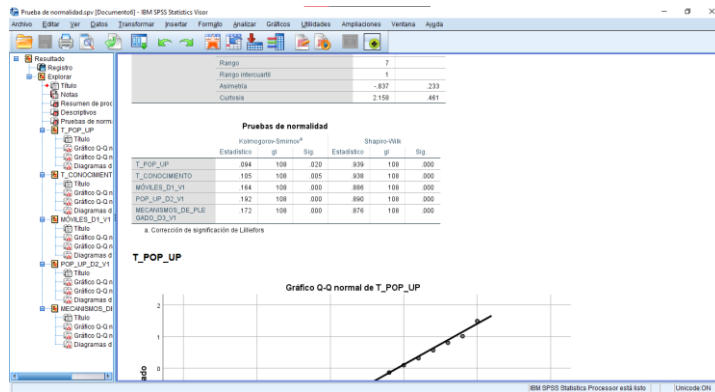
Prueba de normalidad.spv [Documento6] - IBM SPSS Statistics Visor

Archivo Editar Ver Datos Transformar Insertar Formato Analizar Gráficos Utilidades Ampliaciones Ventana Ayuda

Resultado
Registro
Explorar
Título
Notas
Resumen de proc
Descriptivos
Pruebas de norm
T_POP_UP
Título
Gráfico Q-Q n
Gráfico Q-Q n
Diagramas d
T_CONOCIMIENT
Título
Gráfico Q-Q n
Gráfico Q-Q n
Diagramas d
MÓVILES_D1_V1
Título
Gráfico Q-Q n
Gráfico Q-Q n
Diagramas d
POP_UP_D2_V1
Título
Gráfico Q-Q n
Gráfico Q-Q n
Diagramas d
MECANISMOS_DI
Título
Gráfico Q-Q n
Gráfico Q-Q n
Diagramas d

| | | |
|---|---|---|
| Rango | 7 | |
| Rango intercuartil | 1 | |
| Asimetría | -.837 | .233 |
| Curtosis | 2.158 | .461 |

Pruebas de normalidad

| | Kolmogorov-Smirnov$^a$ | | | Shapiro-Wilk | | |
|---|---|---|---|---|---|---|
| | Estadístico | gl | Sig. | Estadístico | gl | Sig. |
| T_POP_UP | .094 | 108 | .020 | .939 | 108 | .000 |
| T_CONOCIMIENTO | .105 | 108 | .005 | .938 | 108 | .000 |
| MÓVILES_D1_V1 | .164 | 108 | .000 | .886 | 108 | .000 |
| POP_UP_D2_V1 | .192 | 108 | .000 | .890 | 108 | .000 |
| MECANISMOS_DE_PLEGADO_D3_V1 | .172 | 108 | .000 | .876 | 108 | .000 |

a. Corrección de significación de Lilliefors

T_POP_UP

Gráfico Q-Q normal de T_POP_UP

2
1
0

ado

IBM SPSS Statistics Processor está listo
Unicode:ON